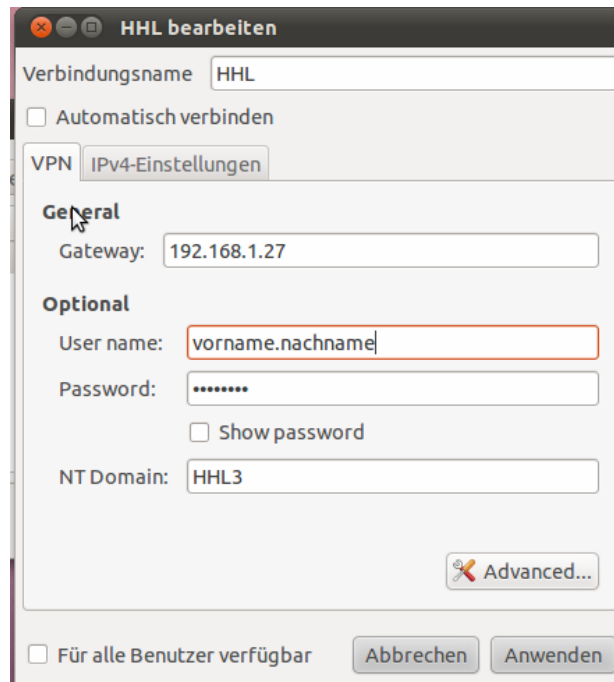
HHL bearbeiten

Verbindungsname HHL

Automatisch verbinden

VPN IPv4-Einstellungen

General

Gateway: 192.168.1.27

Optional

User name: vorname.nachname

Password: ••••••••

Show password

NT Domain: HHL3

Advanced...

Für alle Benutzer verfügbar

Abbrechen Anwenden